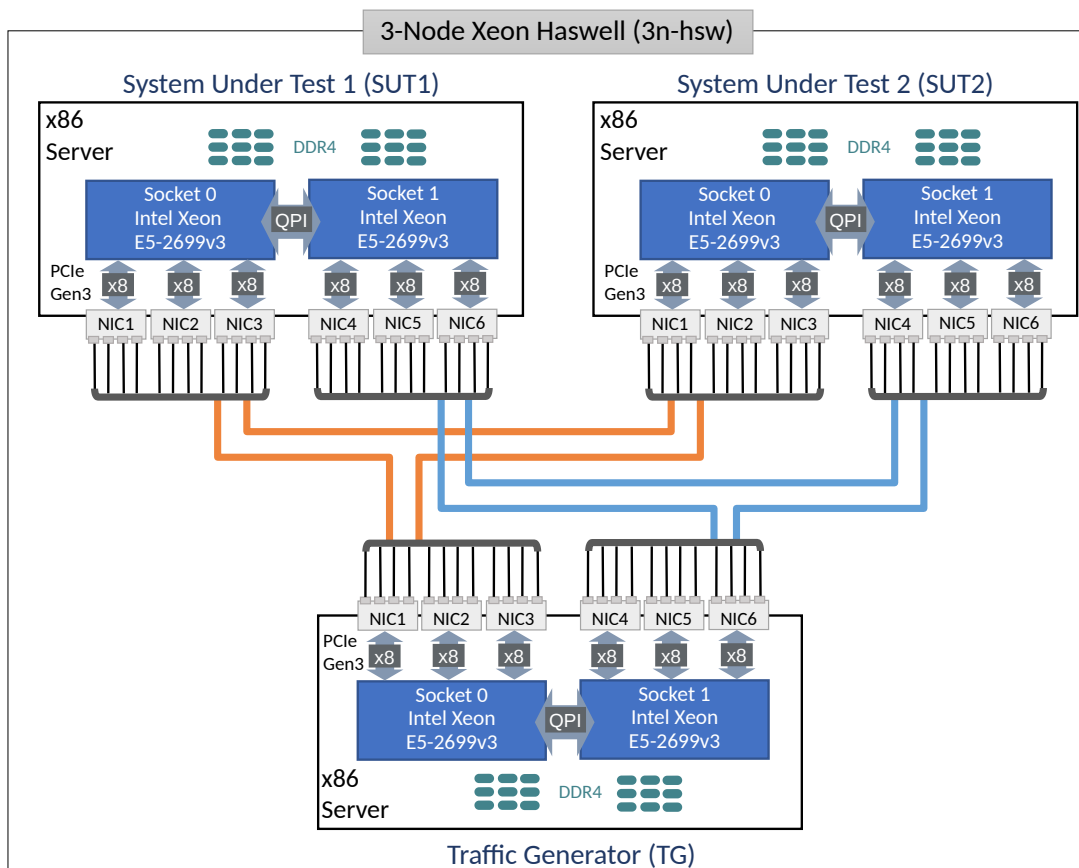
3-Node Xeon Haswell (3n-hsw)

System Under Test 1 (SUT1)

x86 Server

DDR4

Socket 0 Intel Xeon E5-2699v3

QPI

Socket 1 Intel Xeon E5-2699v3

PCIe Gen3

x8 x8 x8 x8 x8 x8

NIC1 NIC2 NIC3 NIC4 NIC5 NIC6

System Under Test 2 (SUT2)

x86 Server

DDR4

Socket 0 Intel Xeon E5-2699v3

QPI

Socket 1 Intel Xeon E5-2699v3

PCIe Gen3

x8 x8 x8 x8 x8 x8

NIC1 NIC2 NIC3 NIC4 NIC5 NIC6

NIC1 NIC2 NIC3 NIC4 NIC5 NIC6

PCIe Gen3

x8 x8 x8 x8 x8 x8

Socket 0 Intel Xeon E5-2699v3

QPI

Socket 1 Intel Xeon E5-2699v3

x86 Server

DDR4

Traffic Generator (TG)